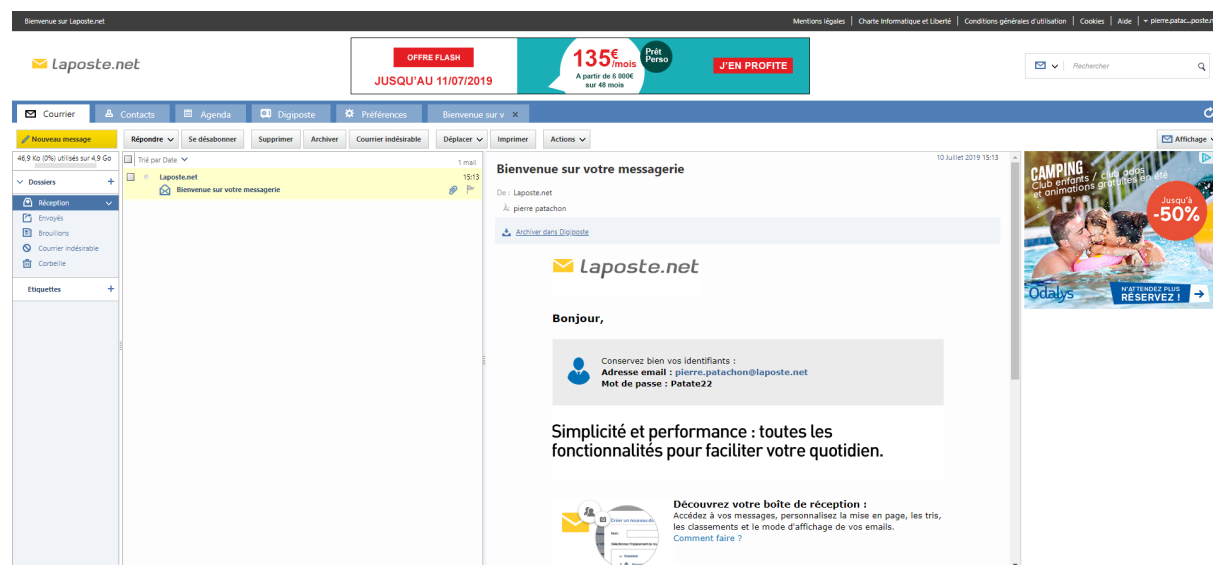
Bienvenue sur Laposte.net

Mentions légales | Charte Informatique et Liberté | Conditions générales d'utilisation | Cookies | Aide | pierre.patac...poste.n

laposte.net

OFFRE FLASH
JUSQU'AU 11/07/2019
135€/mois
Prêt Perso
A partir de 6 000€ sur 48 mois
J'EN PROFITE

Rechercher

Courrier | Contacts | Agenda | Digiposte | Préférences | Bienvenue sur v ×

Nouveau message | Répondre | Se désabonner | Supprimer | Archiver | Courrier indésirable | Déplacer | Imprimer | Actions | Affichage

46,9 Ko (0%) utilisés sur 4,9 Go

Dossiers +
Réception
Envoyés
Brouillons
Courrier indésirable
Corbeille

Etiquettes +

Trié par Date | 1 mail

Laposte.net 15:13
Bienvenue sur votre messagerie

Bienvenue sur votre messagerie
10 Juillet 2019 15:13

De : Laposte.net
À : pierre patachon

Archiver dans Digiposte

laposte.net

Bonjour,

Conservez bien vos identifiants :
Adresse email : pierre.patachon@laposte.net
Mot de passe : Patate22

Simplicité et performance : toutes les fonctionnalités pour faciliter votre quotidien.

Découvrez votre boîte de réception :
Accédez à vos messages, personnalisez la mise en page, les tris, les classements et le mode d'affichage de vos emails.
Comment faire ?

CAMPING
Club enfants / club ados et animations gratuites en été
Jusqu'à -50%
Odalys
N'ATTENDEZ PLUS
RÉSERVEZ !